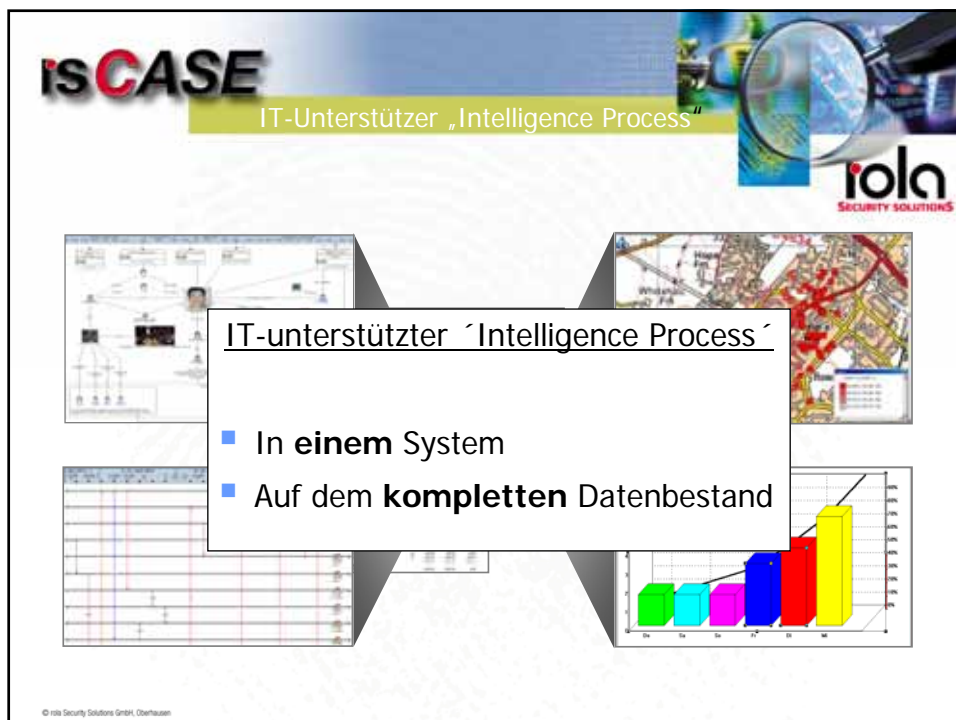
isCASE

IT-Unterstützer „Intelligence Process"

rola
SECURITY SOLUTIONS

IT-unterstützter ´Intelligence Process´

- In **einem** System
- Auf dem **kompletten** Datenbestand

© rola Security Solutions GmbH, Oberhausen